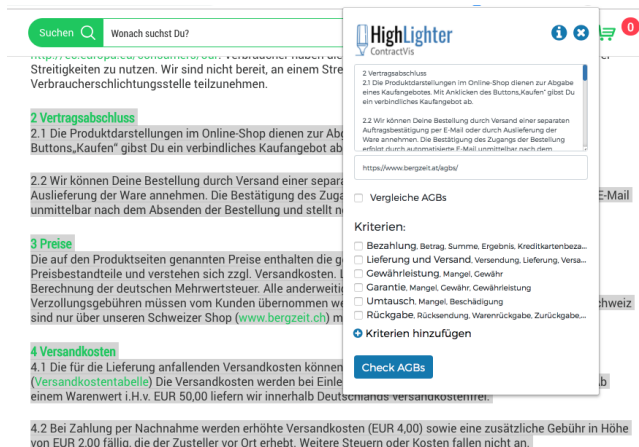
Suchen

Wonach suchst Du?

0

http://ec.europa.eu/consumers/odr. Verbraucher haben die Streitigkeiten zu nutzen. Wir sind nicht bereit, an einem Stre Verbraucherschlichtungsstelle teilzunehmen.

2 Vertragsabschluss
2.1 Die Produktdarstellungen im Online-Shop dienen zur Abg Buttons„Kaufen" gibst Du ein verbindliches Kaufangebot ab.

2.2 Wir können Deine Bestellung durch Versand einer separ Auslieferung der Ware annehmen. Die Bestätigung des Zuga E-Mail unmittelbar nach dem Absenden der Bestellung und stellt n

3 Preise
Die auf den Produktseiten genannten Preise enthalten die g Preisbestandteile und verstehen sich zzgl. Versandkosten. L Berechnung der deutschen Mehrwertsteuer. Alle anderweiti Verzollungsgebühren müssen vom Kunden übernommen we chweiz sind nur über unseren Schweizer Shop (www.bergzeit.ch) m

4 Versandkosten
4.1 Die für die Lieferung anfallenden Versandkosten können (Versandkostentabelle) Die Versandkosten werden bei Einle ab einem Warenwert i.H.v. EUR 50,00 liefern wir innerhalb Deutschlands versandkostenfrei.

4.2 Bei Zahlung per Nachnahme werden erhöhte Versandkosten (EUR 4,00) sowie eine zusätzliche Gebühr in Höhe von EUR 2,00 fällig, die der Zusteller vor Ort erhebt. Weitere Steuern oder Kosten fallen nicht an.

HighLighter
ContractVis

2 Vertragsabschluss
2.1 Die Produktdarstellungen im Online-Shop dienen zur Abgabe eines Kaufangebotes. Mit Anklicken des Buttons„Kaufen" gibst Du ein verbindliches Kaufangebot ab.

2.2 Wir können Deine Bestellung durch Versand einer separaten Auftragsbestätigung per E-Mail oder durch Auslieferung der Ware annehmen. Die Bestätigung des Zugangs der Bestellung erfolgt durch automatisierte E-Mail unmittelbar nach dem

https://www.bergzeit.at/agbs/

Vergleiche AGBs

Kriterien:
Bezahlung, Betrag, Summe, Ergebnis, Kreditkartenbeza...
Lieferung und Versand, Versendung, Lieferung, Versa...
Gewährleistung, Mangel, Gewähr
Garantie, Mangel, Gewähr, Gewährleistung
Umtausch, Mangel, Beschädigung
Rückgabe, Rücksendung, Warenrückgabe, Zurückgabe,...
Kriterien hinzufügen

Check AGBs